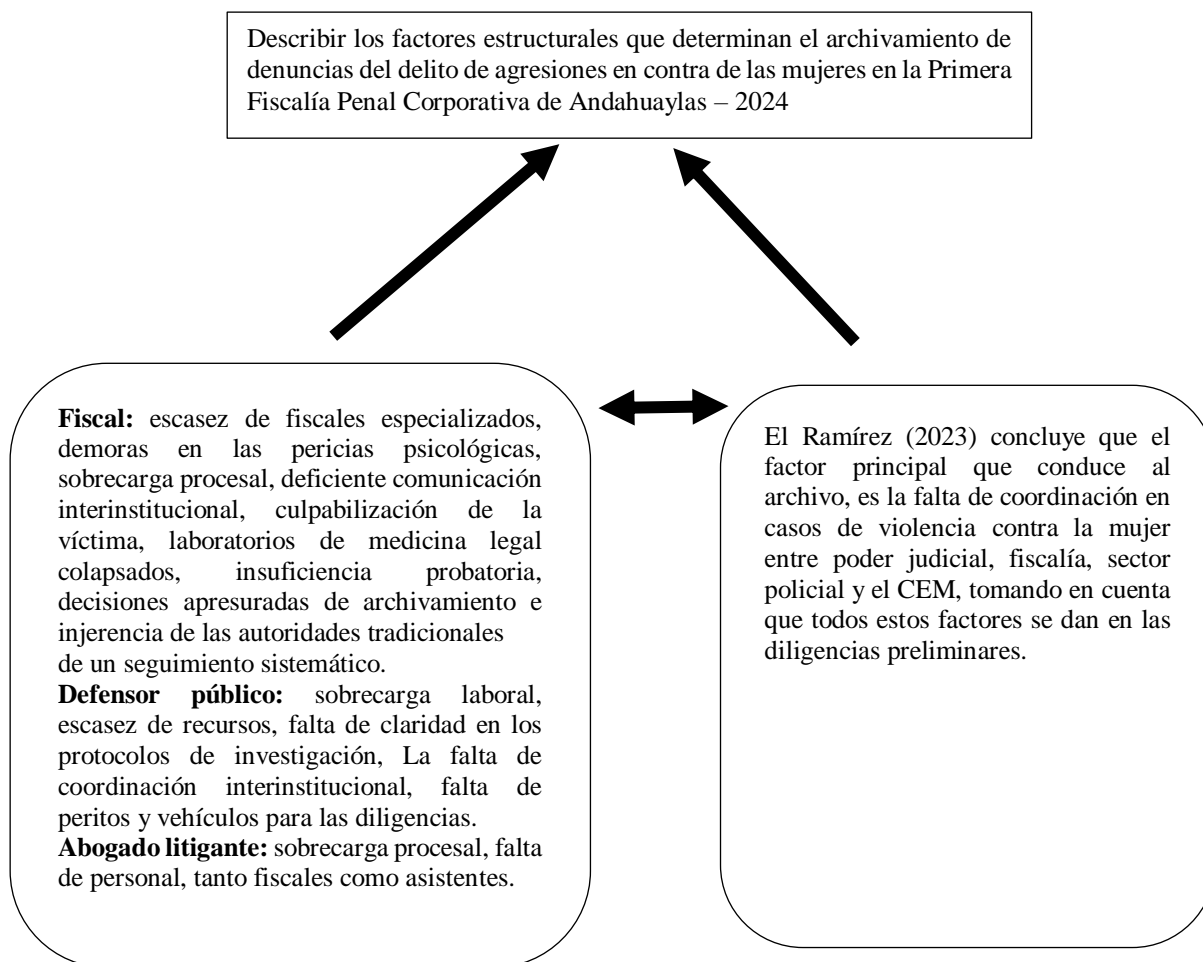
Describir los factores estructurales que determinan el archivamiento de denuncias del delito de agresiones en contra de las mujeres en la Primera Fiscalía Penal Corporativa de Andahuaylas – 2024

**Fiscal:** escasez de fiscales especializados, demoras en las pericias psicológicas, sobrecarga procesal, deficiente comunicación interinstitucional, culpabilización de la víctima, laboratorios de medicina legal colapsados, insuficiencia probatoria, decisiones apresuradas de archivamiento e injerencia de las autoridades tradicionales de un seguimiento sistemático.
**Defensor público:** sobrecarga laboral, escasez de recursos, falta de claridad en los protocolos de investigación, La falta de coordinación interinstitucional, falta de peritos y vehículos para las diligencias.
**Abogado litigante:** sobrecarga procesal, falta de personal, tanto fiscales como asistentes.

El Ramírez (2023) concluye que el factor principal que conduce al archivo, es la falta de coordinación en casos de violencia contra la mujer entre poder judicial, fiscalía, sector policial y el CEM, tomando en cuenta que todos estos factores se dan en las diligencias preliminares.